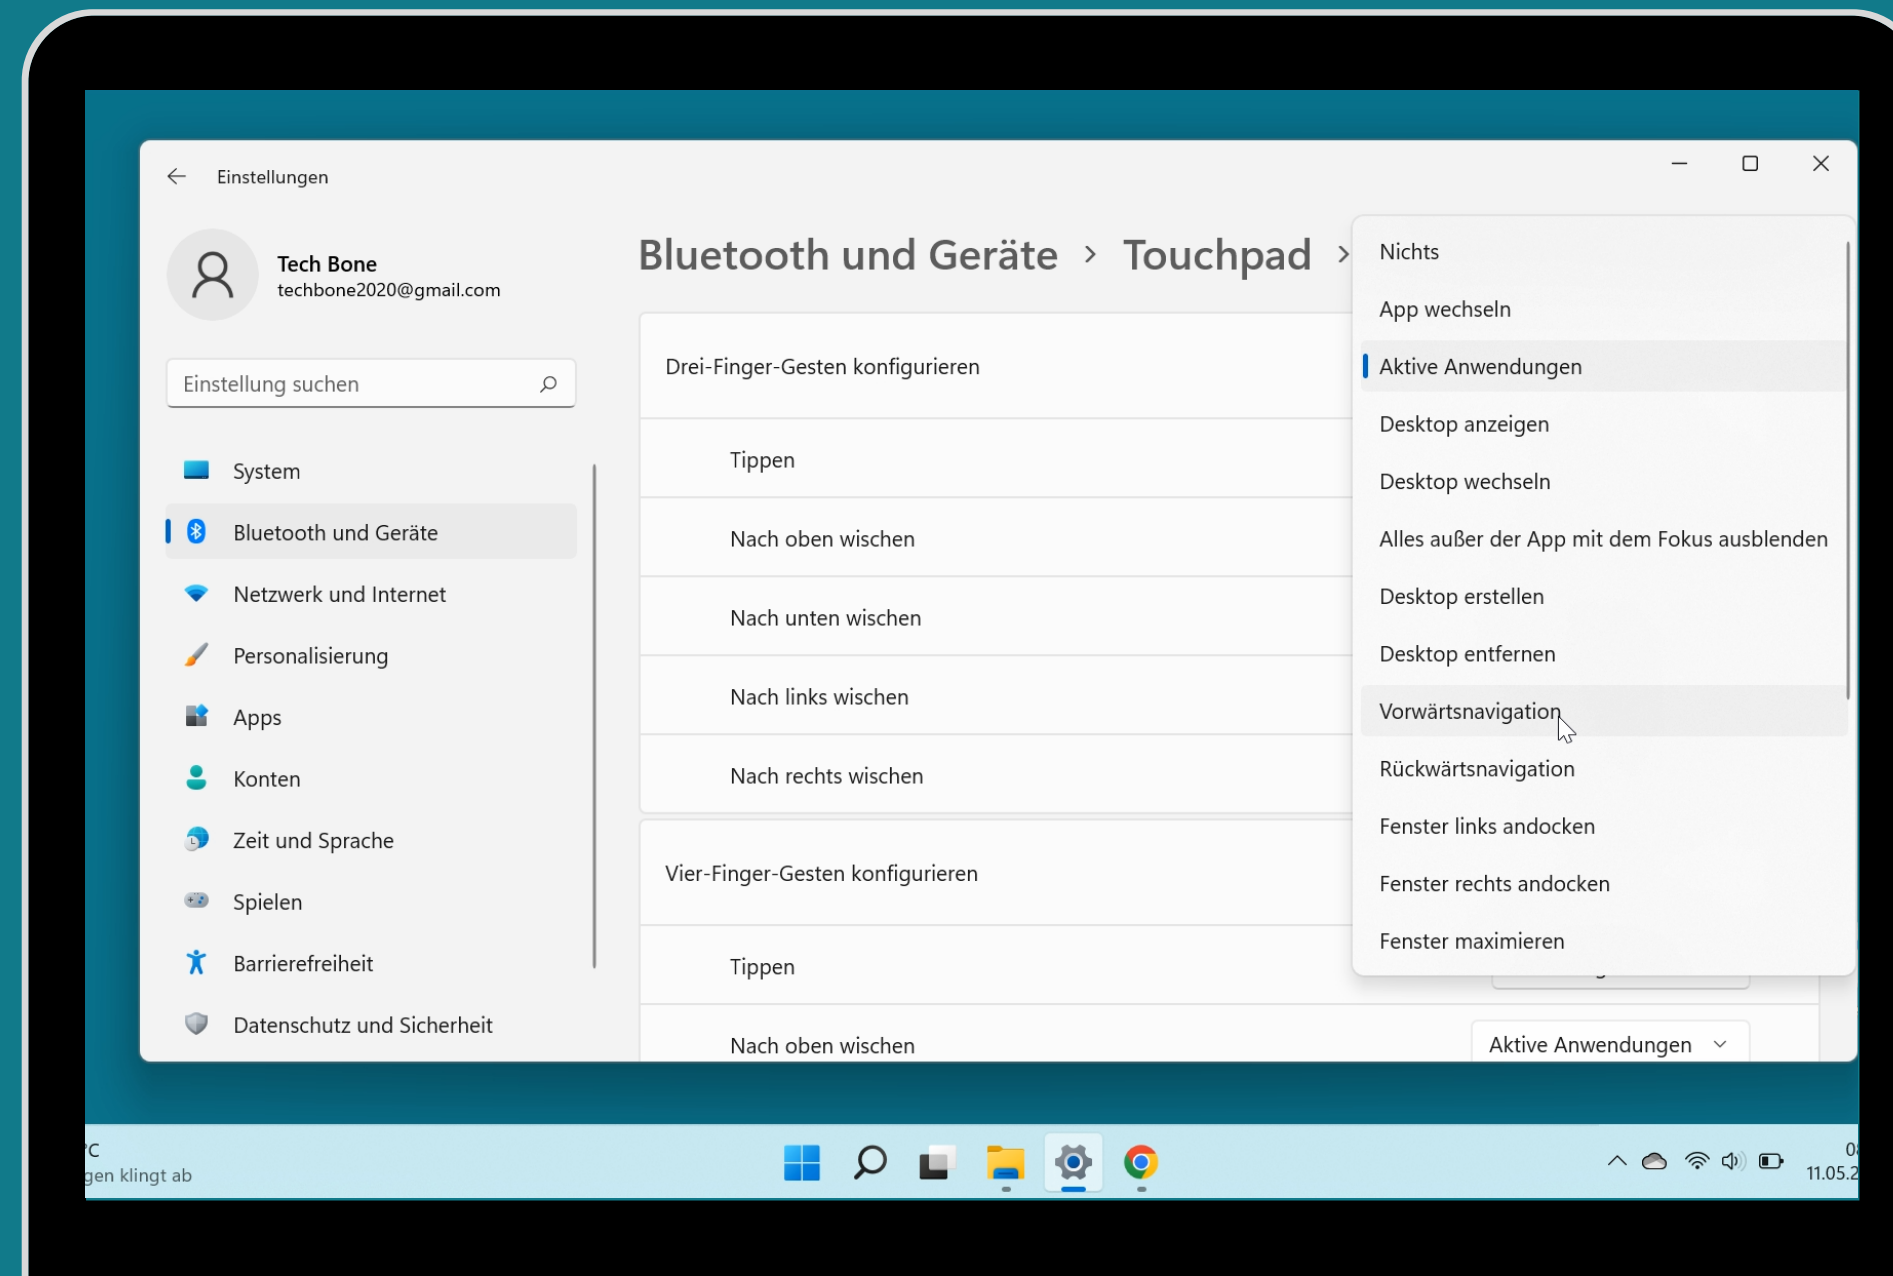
Einstellungen

Tech Bone
techbone2020@gmail.com

Einstellung suchen

System
Bluetooth und Geräte
Netzwerk und Internet
Personalisierung
Apps
Konten
Zeit und Sprache
Spielen
Barrierefreiheit
Datenschutz und Sicherheit

Bluetooth und Geräte > Touchpad >

Drei-Finger-Gesten konfigurieren
Tippen
Nach oben wischen
Nach unten wischen
Nach links wischen
Nach rechts wischen

Vier-Finger-Gesten konfigurieren
Tippen
Nach oben wischen
Aktive Anwendungen

Nichts
App wechseln
Aktive Anwendungen
Desktop anzeigen
Desktop wechseln
Alles außer der App mit dem Fokus ausblenden
Desktop erstellen
Desktop entfernen
Vorwärtsnavigation
Rückwärtsnavigation
Fenster links andocken
Fenster rechts andocken
Fenster maximieren

°C
gen klingt ab

0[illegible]
11.05.2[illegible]